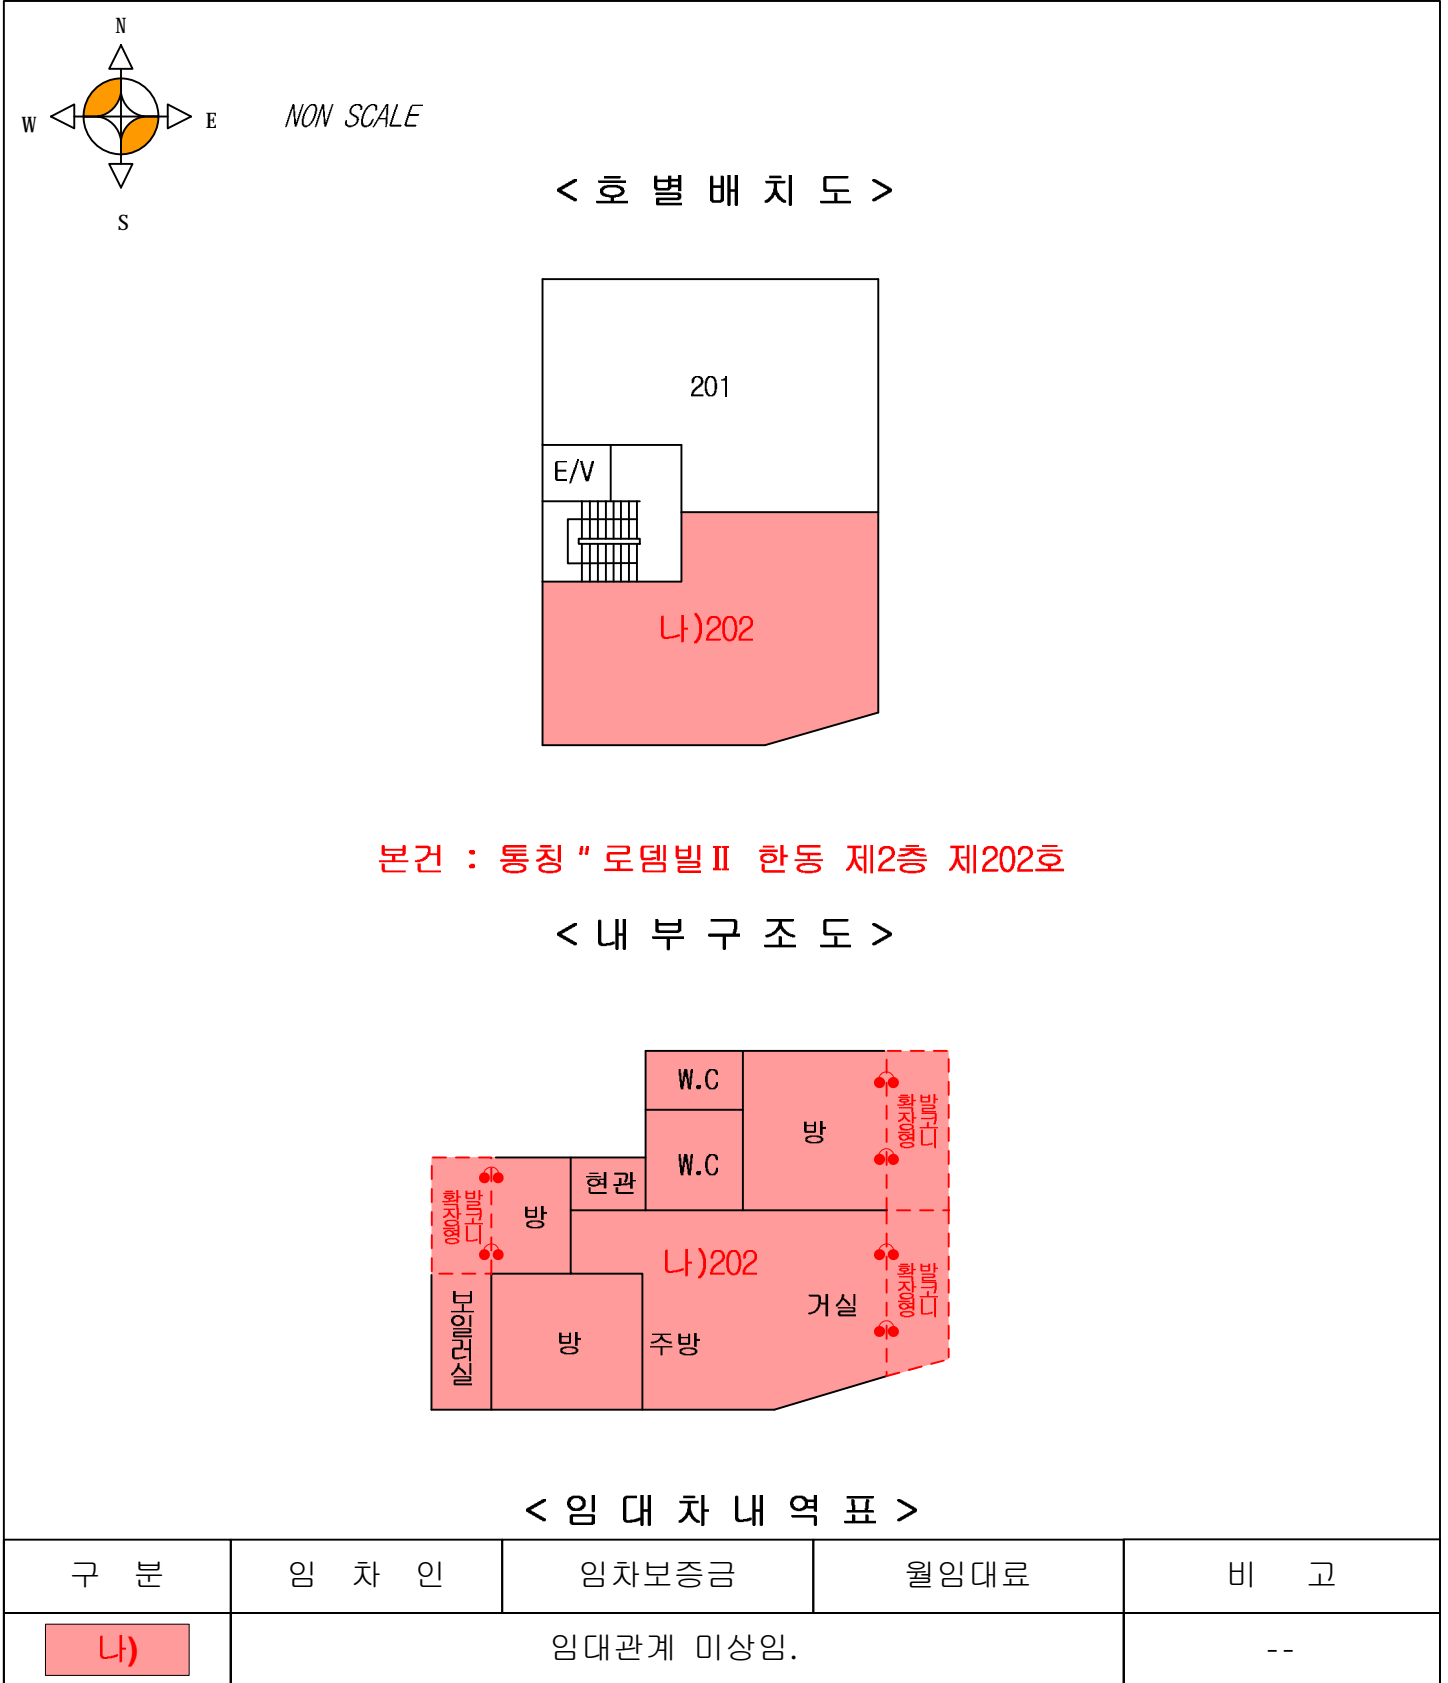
N
W
E
S

NON SCALE

< 호 별 배 치 도 >

201
E/V
나)202

본건 : 통칭 " 로뎀빌Ⅱ 한동 제2층 제202호

< 내 부 구 조 도 >

W.C
W.C
방
발코니 확장형
현관
발코니 확장형
방
나)202
거실
발코니 확장형
보일러실
방
주방

< 임 대 차 내 역 표 >

| 구 분 | 임 차 인 | 임차보증금 | 월임대료 | 비 고 |
|---|---|---|---|---|
| 나) | 임대관계 미상임. | | | -- |